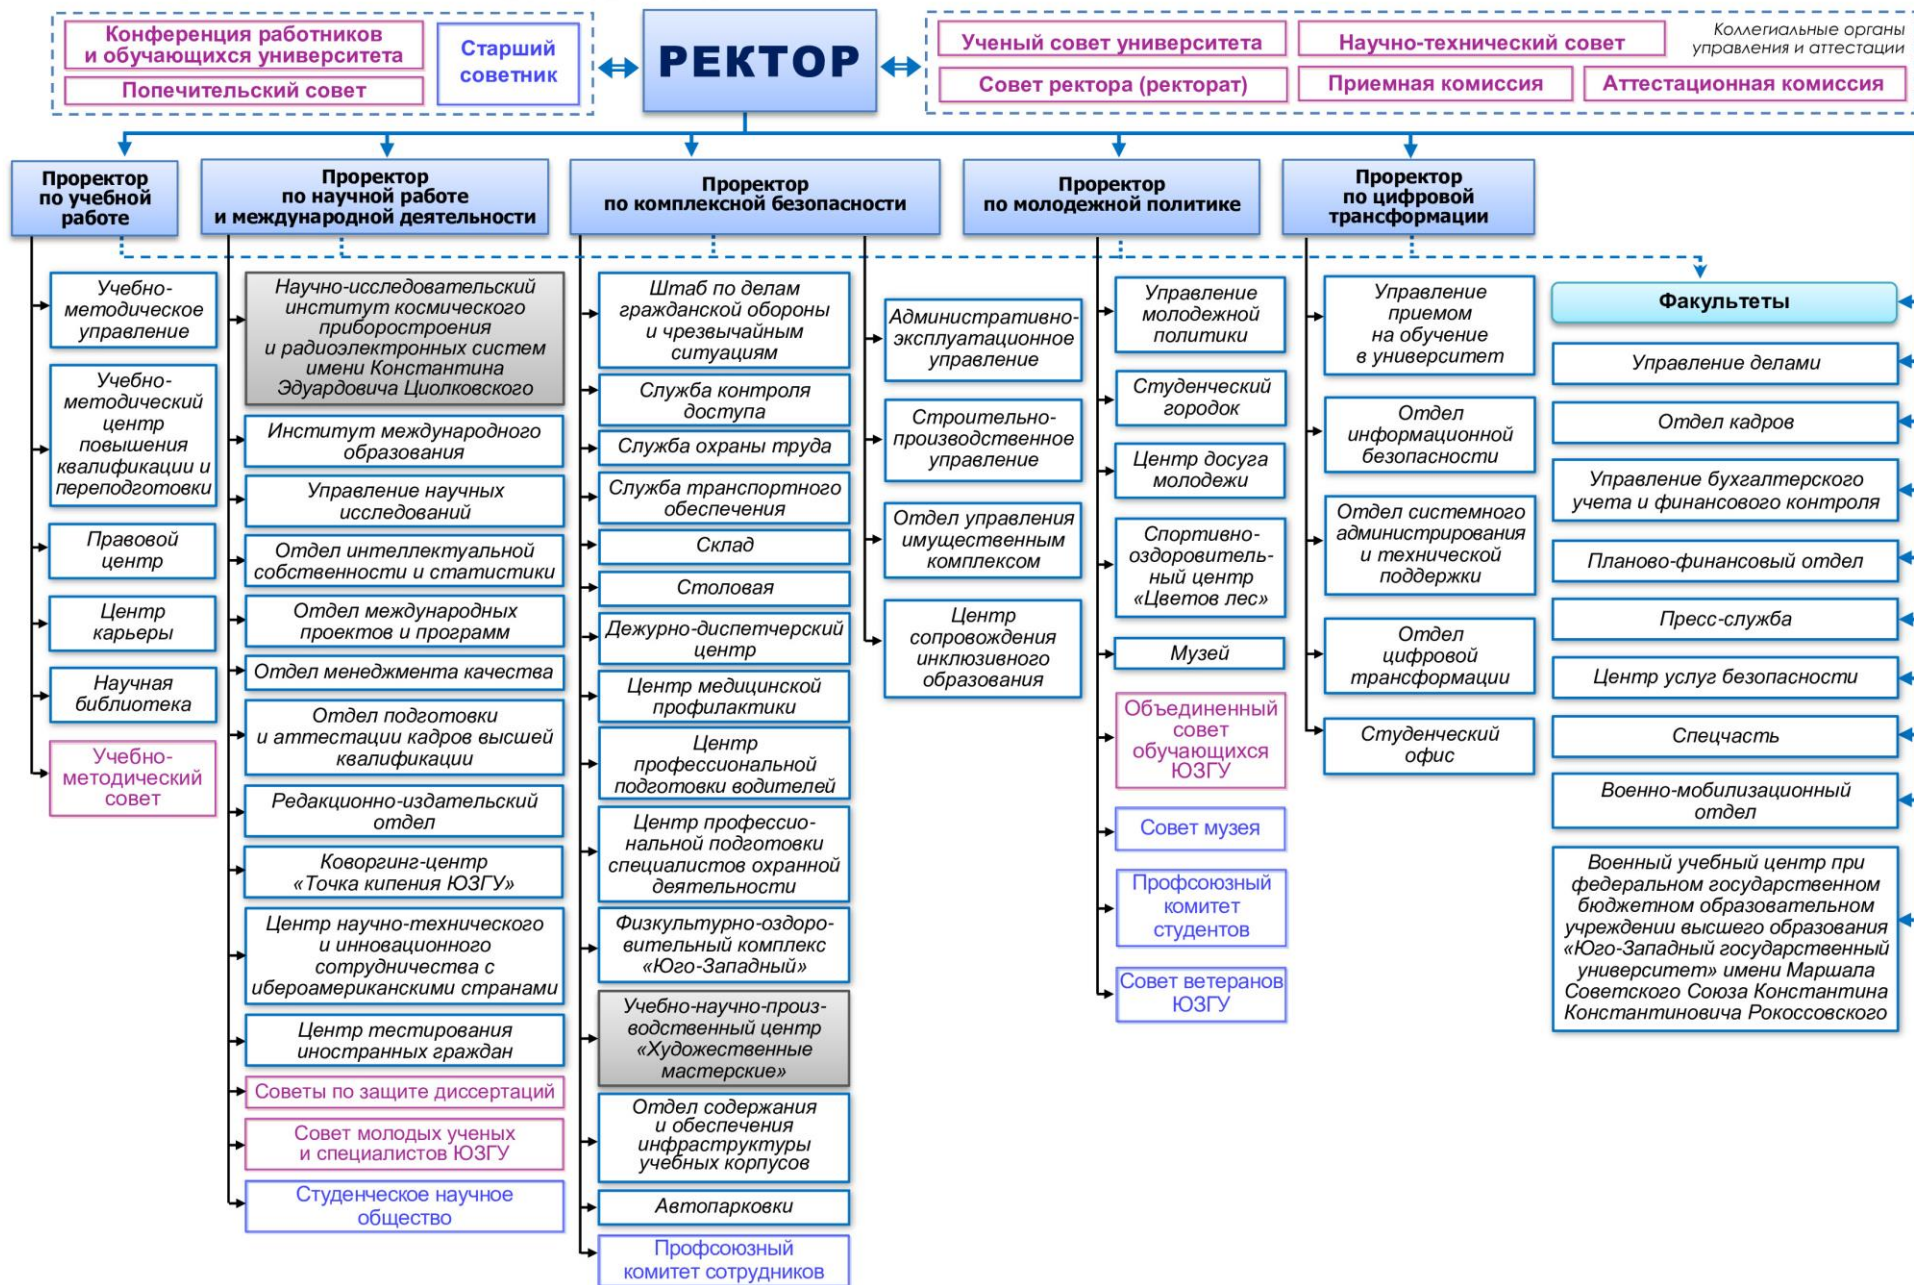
Конференция работников и обучающихся университета
Попечительский совет
Старший советник
РЕКТОР
Ученый совет университета
Научно-технический совет
Коллегиальные органы управления и аттестации
Совет ректора (ректорат)
Приемная комиссия
Аттестационная комиссия

Проректор по учебной работе
Учебно-методическое управление
Учебно-методический центр повышения квалификации и переподготовки
Правовой центр
Центр карьеры
Научная библиотека
Учебно-методический совет

Проректор по научной работе и международной деятельности
Научно-исследовательский институт космического приборостроения и радиоэлектронных систем имени Константина Эдуардовича Циолковского
Институт международного образования
Управление научных исследований
Отдел интеллектуальной собственности и статистики
Отдел международных проектов и программ
Отдел менеджмента качества
Отдел подготовки и аттестации кадров высшей квалификации
Редакционно-издательский отдел
Коворгинг-центр «Точка кипения ЮЗГУ»
Центр научно-технического и инновационного сотрудничества с ибероамериканскими странами
Центр тестирования иностранных граждан
Советы по защите диссертаций
Совет молодых ученых и специалистов ЮЗГУ
Студенческое научное общество

Проректор по комплексной безопасности
Штаб по делам гражданской обороны и чрезвычайным ситуациям
Служба контроля доступа
Служба охраны труда
Служба транспортного обеспечения
Склад
Столовая
Дежурно-диспетчерский центр
Центр медицинской профилактики
Центр профессиональной подготовки водителей
Центр профессиональной подготовки специалистов охранной деятельности
Физкультурно-оздоровительный комплекс «Юго-Западный»
Учебно-научно-производственный центр «Художественные мастерские»
Отдел содержания и обеспечения инфраструктуры учебных корпусов
Автопарковки
Профсоюзный комитет сотрудников
Административно-эксплуатационное управление
Строительно-производственное управление
Отдел управления имущественным комплексом
Центр сопровождения инклюзивного образования

Проректор по молодежной политике
Управление молодежной политики
Студенческий городок
Центр досуга молодежи
Спортивно-оздоровительный центр «Цветов лес»
Музей
Объединенный совет обучающихся ЮЗГУ
Совет музея
Профсоюзный комитет студентов
Совет ветеранов ЮЗГУ

Проректор по цифровой трансформации
Управление приемом на обучение в университет
Отдел информационной безопасности
Отдел системного администрирования и технической поддержки
Отдел цифровой трансформации
Студенческий офис

Факультеты
Управление делами
Отдел кадров
Управление бухгалтерского учета и финансового контроля
Планово-финансовый отдел
Пресс-служба
Центр услуг безопасности
Спецчасть
Военно-мобилизационный отдел
Военный учебный центр при федеральном государственном бюджетном образовательном учреждении высшего образования «Юго-Западный государственный университет» имени Маршала Советского Союза Константина Константиновича Рокоссовского